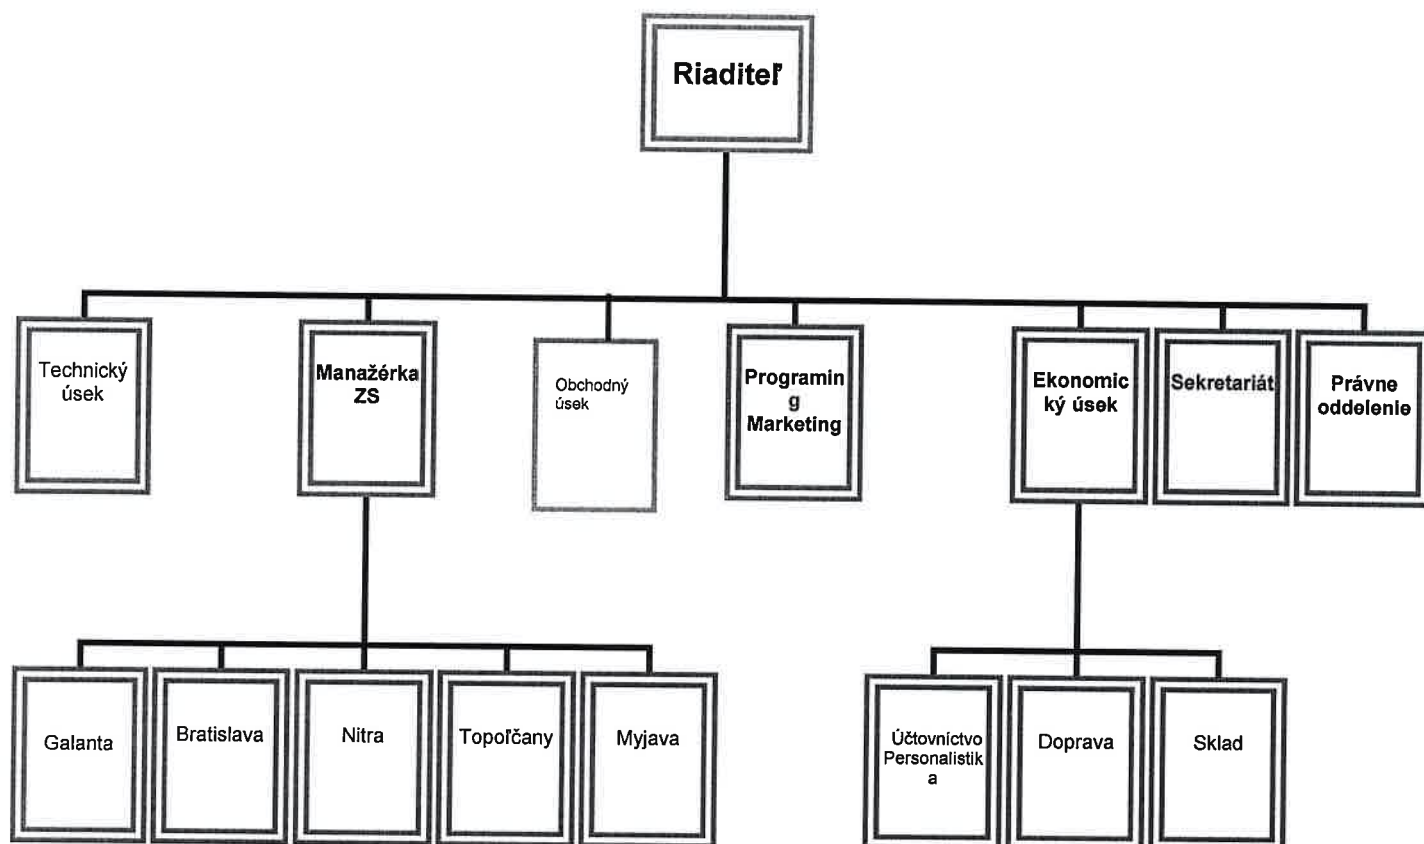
Riaditeľ

Technický úsek

Manažérka ZS

Obchodný úsek

Programin g Marketing

Ekonomic ký úsek

Sekretariát

Právne oddelenie

Galanta

Bratislava

Nitra

Topoľčany

Myjava

Účtovníctvo Personalistik a

Doprava

Sklad